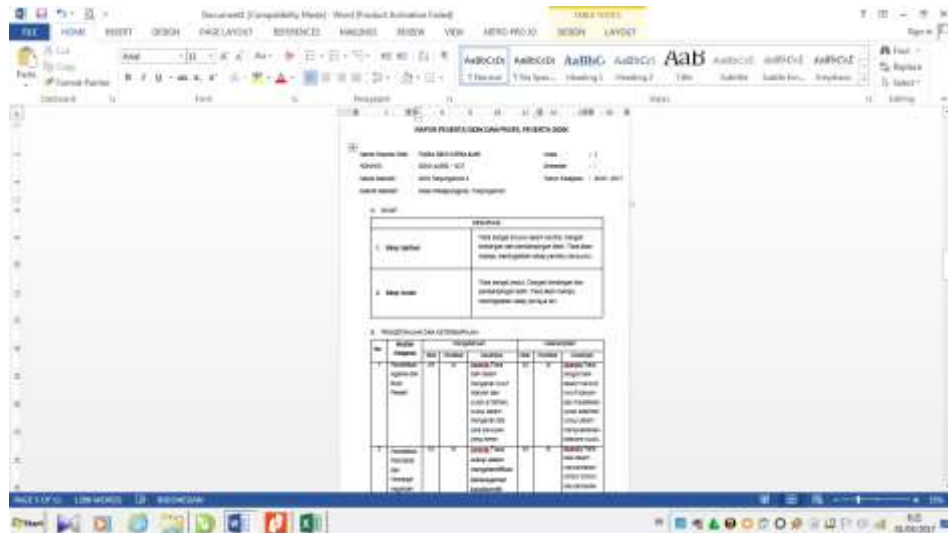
Document1 [Compatibility Mode] - Word (Product Activation Failed)

TABLE TOOLS

FILE HOME INSERT DESIGN PAGE LAYOUT REFERENCES MAILINGS REVIEW VIEW NITRO PRO 10 DESIGN LAYOUT

Cut
Copy
Format Painter
Paste
Clipboard

Arial
Font

Paragraph

AaBbCcDc AaBbCcDc AaBbC AaBbCcI AaB AaBbCcI AaBbCcI AaBbCcI
¶ Normal ¶ No Spac... Heading 1 Heading 2 Title Subtitle Subtle Em... Emphasis
Styles

Find
Replace
Select
Editing

RAPOR PESERTA DIDIK DAN PROFIL PESERTA DIDIK

Nama Peserta Didik : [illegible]
NISN/NIS : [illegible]
Nama Sekolah : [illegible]
Alamat Sekolah : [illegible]

Kelas : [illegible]
Semester : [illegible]
Tahun Pelajaran : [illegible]

A. SIKAP

| | Deskripsi |
|---|---|
| 1. Sikap Spiritual | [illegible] |
| 2. Sikap Sosial | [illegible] |

B. PENGETAHUAN DAN KETERAMPILAN

| No | Muatan Pelajaran | Pengetahuan | | | Keterampilan | | |
|---|---|---|---|---|---|---|---|
| | | Nilai | Predikat | Deskripsi | Nilai | Predikat | Deskripsi |
| 1 | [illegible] | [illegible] | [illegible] | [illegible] | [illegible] | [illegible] | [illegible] |
| 2 | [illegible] | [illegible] | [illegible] | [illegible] | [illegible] | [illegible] | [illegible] |

PAGE 1 OF 13 1299 WORDS INDONESIAN

Start